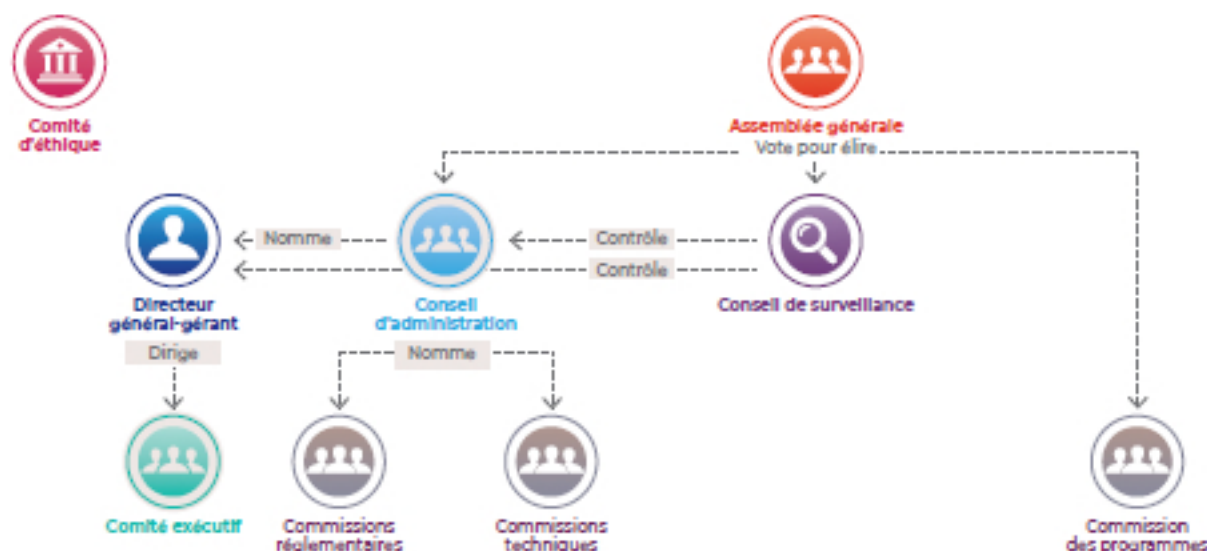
Comité d'éthique

Assemblée générale

Vote pour élire

Nomme

Contrôle

Contrôle

Directeur général-gérant

Conseil d'administration

Conseil de surveillance

Dirige

Nomme

Comité exécutif

Commissions réglementaires

Commissions techniques

Commission des programmes